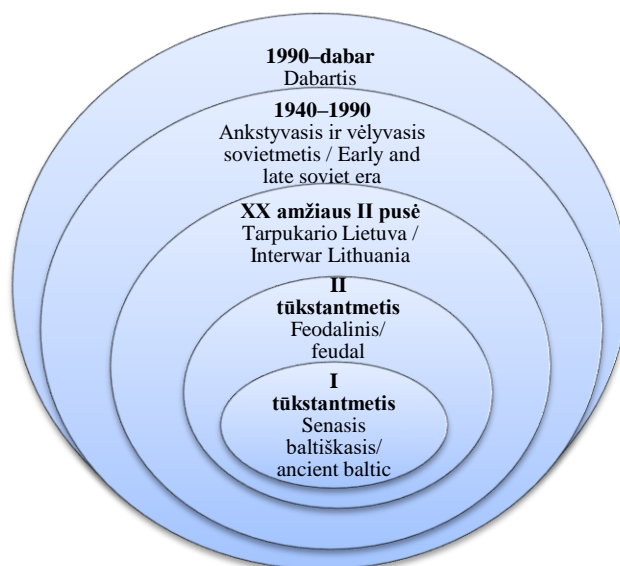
**1990–dabar**
Dabartis

**1940–1990**
Ankstyvasis ir vėlyvasis sovietmetis / Early and late soviet era

**XX amžiaus II pusė**
Tarpukario Lietuva / Interwar Lithuania

**II tūkstantmetis**
Feodalinis/ feudal

**I tūkstantmetis**
Senasis baltiškasis/ ancient baltic